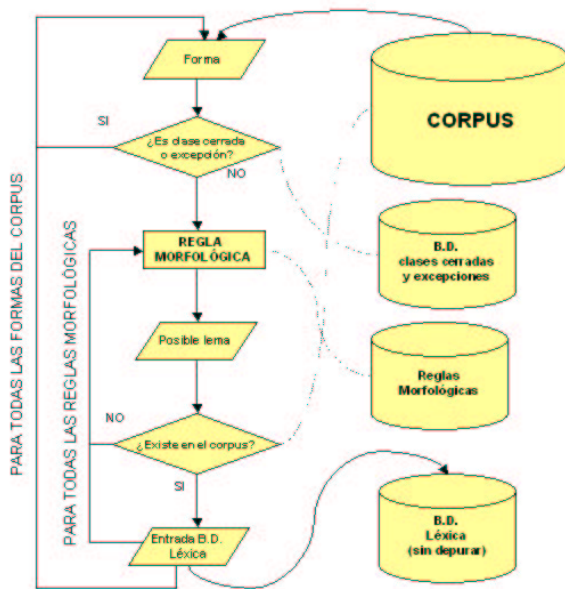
PARA TODAS LAS FORMAS DEL CORPUS

PARA TODAS LAS REGLAS MORFOLÓGICAS

Forma

CORPUS

SI

¿Es clase cerrada o excepción?

NO

REGLA MORFOLÓGICA

B.D. clases cerradas y excepciones

Posible lema

Reglas Morfológicas

NO

¿Existe en el corpus?

SI

Entrada B.D. Léxica

B.D. Léxica (sin depurar)